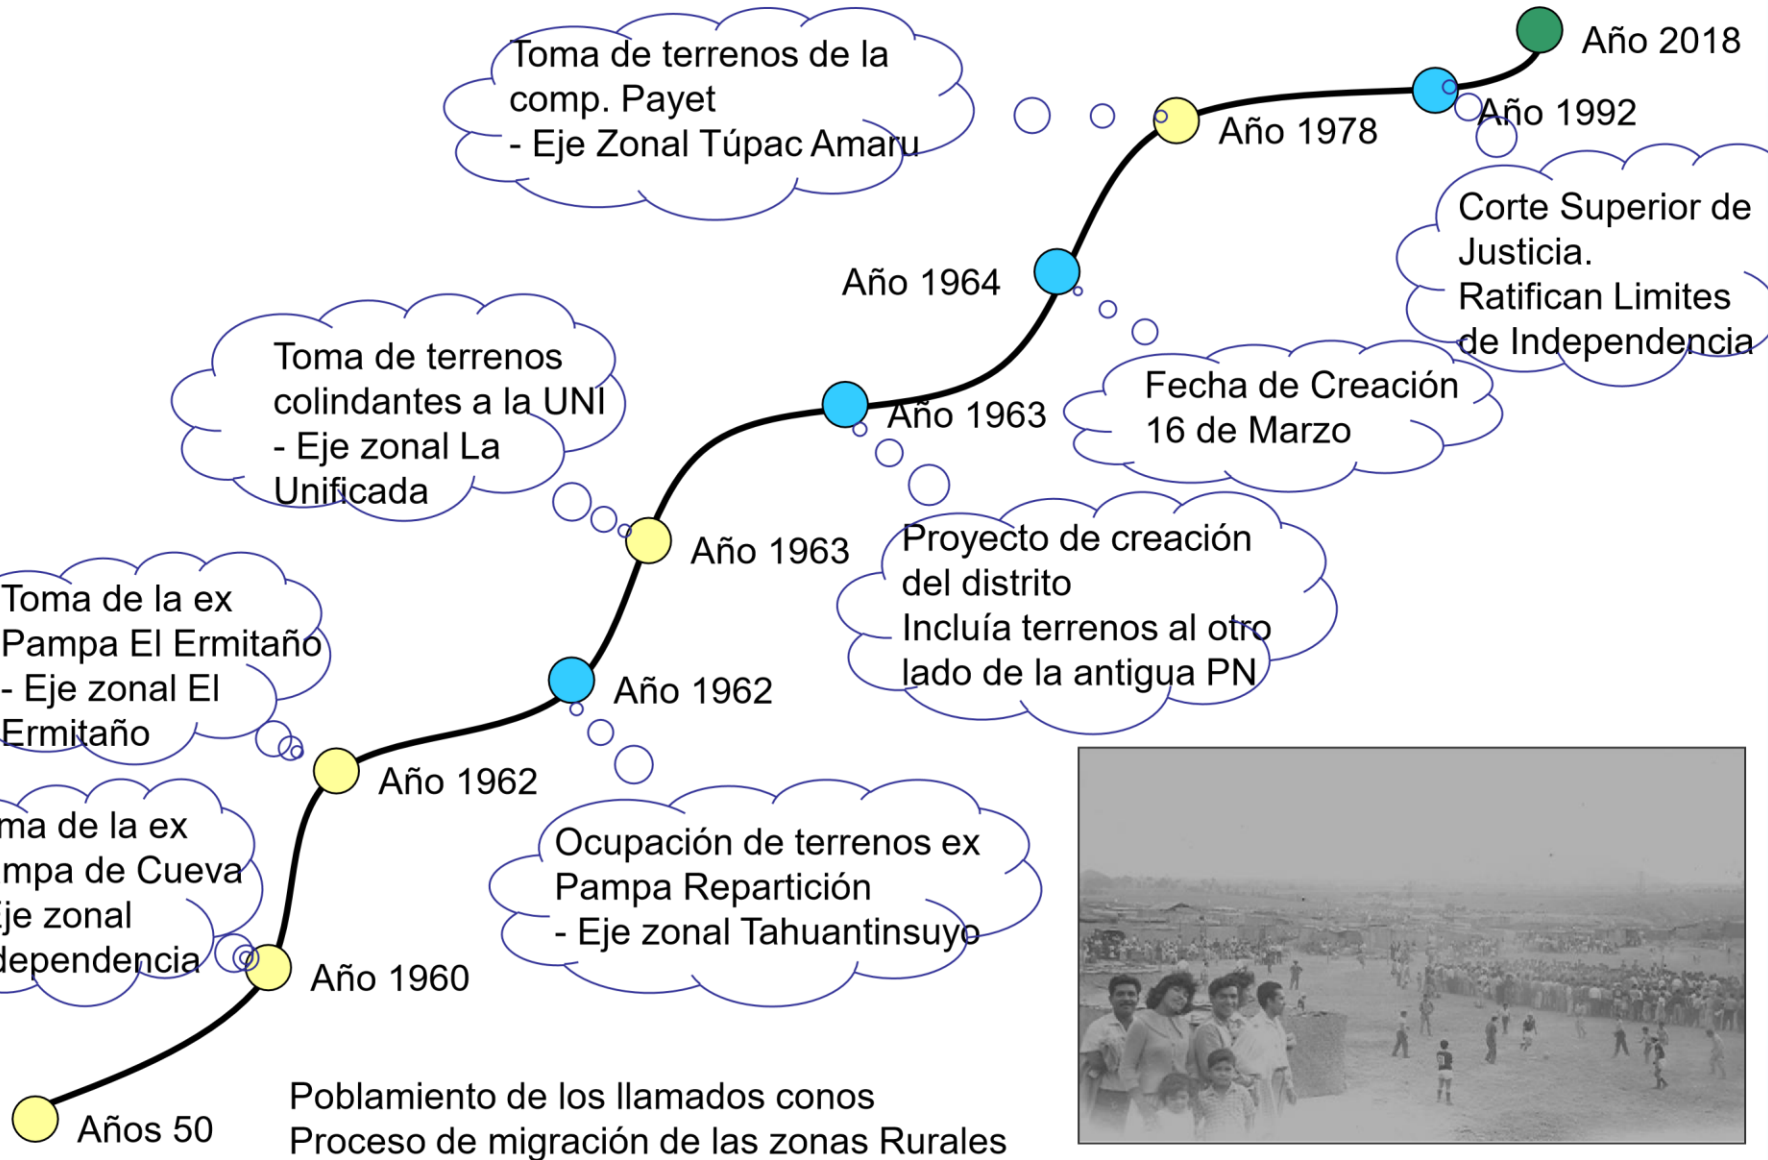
Año 2018

Toma de terrenos de la comp. Payet
- Eje Zonal Túpac Amaru

Año 1978

Año 1992

Corte Superior de Justicia.
Ratifican Limites de Independencia

Año 1964

Toma de terrenos colindantes a la UNI
- Eje zonal La Unificada

Fecha de Creación
16 de Marzo

Año 1963

Año 1963

Proyecto de creación del distrito
Incluía terrenos al otro lado de la antigua PN

Toma de la ex Pampa El Ermitaño
- Eje zonal El Ermitaño

Año 1962

Año 1962

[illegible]ma de la ex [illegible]mpa de Cueva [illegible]je zonal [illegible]dependencia

Ocupación de terrenos ex Pampa Repartición
- Eje zonal Tahuantinsuyo

Año 1960

Años 50

Poblamiento de los llamados conos
Proceso de migración de las zonas Rurales